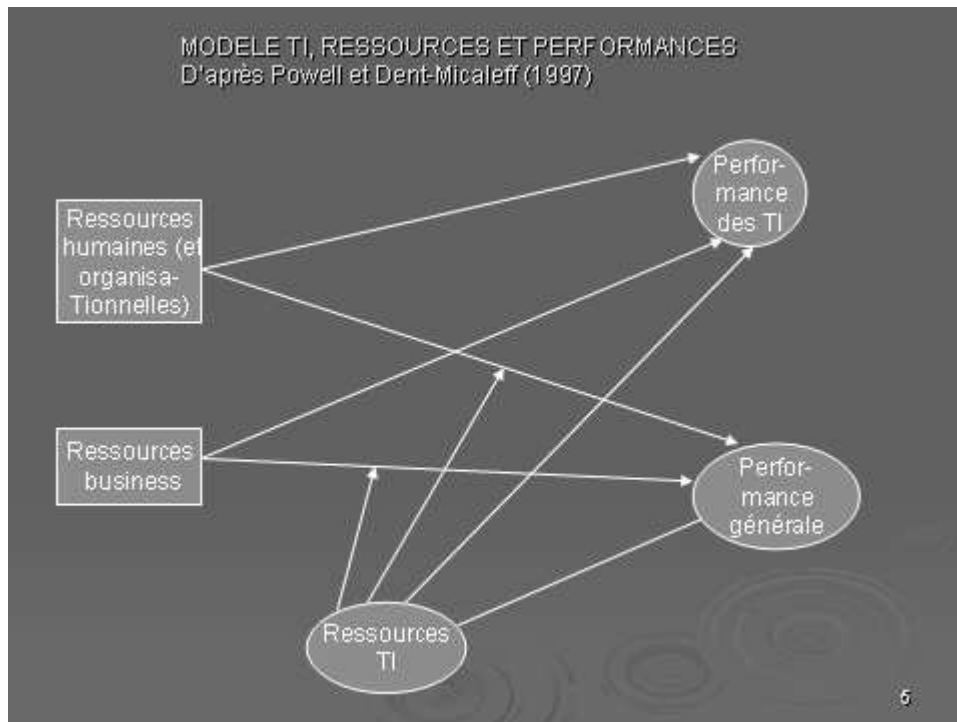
MODELE TI, RESSOURCES ET PERFORMANCES
D'après Powell et Dent-Micaleff (1997)

Ressources humaines (et organisa-Tionnelles)

Ressources business

Ressources TI

Perfor-mance des TI

Perfor-mance générale

5